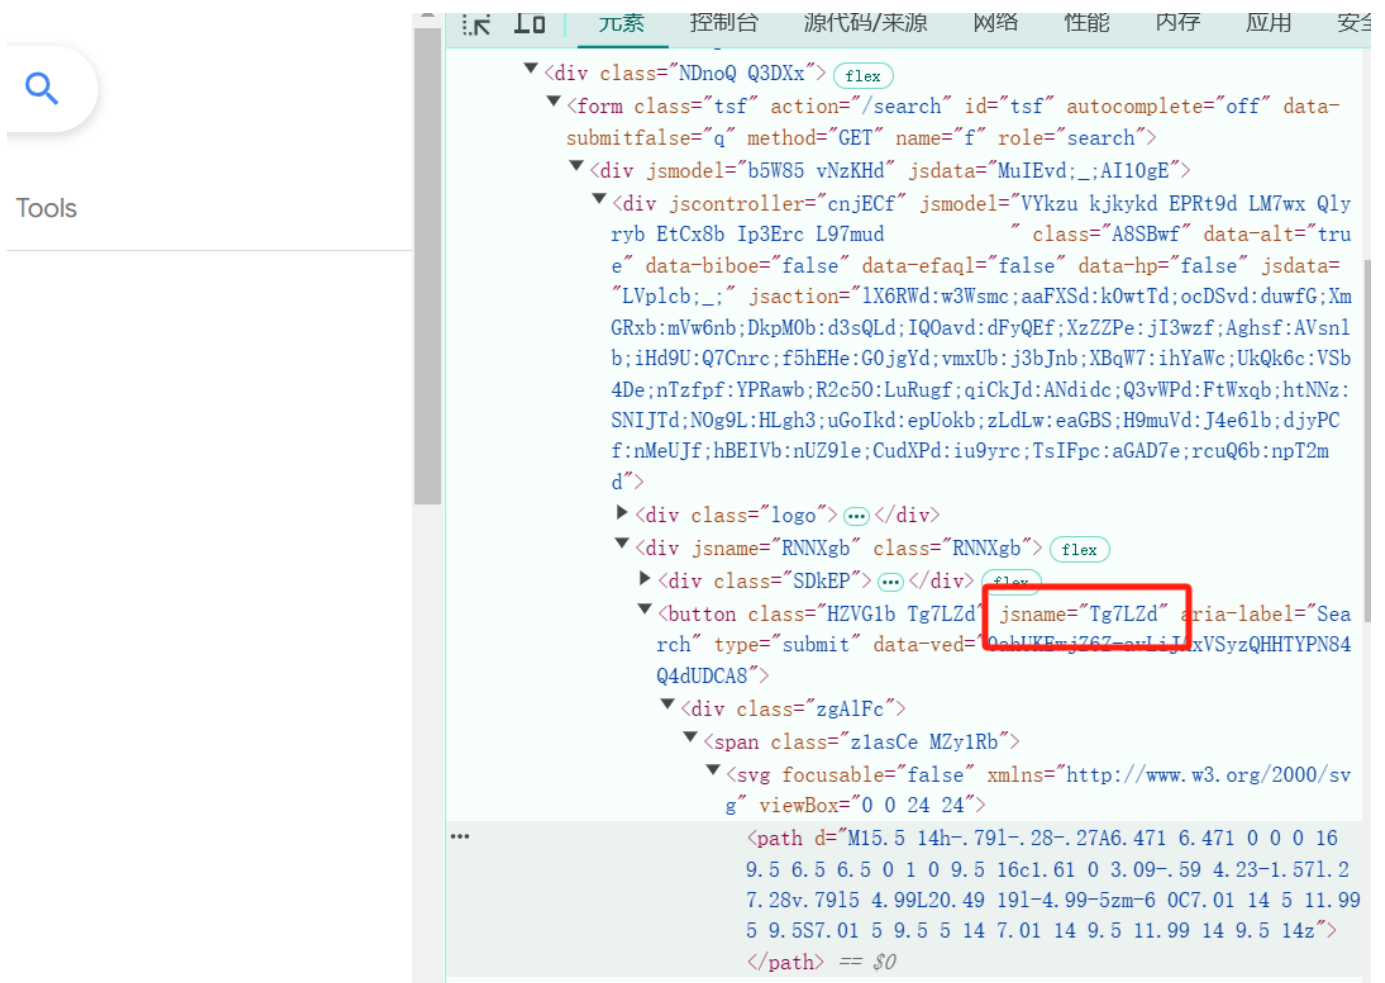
Tools

元素 控制台 源代码/来源 网络 性能 内存 应用 安全

<div class="NDnoQ Q3DXx"> flex
<form class="tsf" action="/search" id="tsf" autocomplete="off" data-submitfalse="q" method="GET" name="f" role="search">
<div jsmodel="b5W85 vNzKHd" jsdata="MuIEvd;_;AI10gE">
<div jscontroller="cnjECf" jsmodel="VYkzu kjkykd EPRt9d LM7wx Qlyryb EtCx8b Ip3Erc L97mud " class="A8SBwf" data-alt="true" data-biboe="false" data-efaql="false" data-hp="false" jsdata="LVplcb;_;" jsaction="lX6RWd:w3Wsmc;aaFXSd:k0wtTd;ocDSvd:duwfG;XmGRxb:mVw6nb;DkpM0b:d3sQLd;IQOavd:dFyQEf;XzZZPe:jI3wzf;Aghsf:AVsnlb;iHd9U:Q7Cnrc;f5hEHe:G0jgYd;vmxUb:j3bJnb;XBqW7:ihYaWc;UkQk6c:VSb4De;nTzfpf:YPRawb;R2c50:LuRugf;qiCkJd:ANdidc;Q3vWPd:FtWxqb;htNNz:SNIJTd;NOg9L:HLgh3;uGoIkd:epUokb;zLdLw:eaGBS;H9muVd:J4e61b;djyPCf:nMeUJf;hBEIVb:nUZ9le;CudXPd:iu9yrc;TsIFpc:aGAD7e;rcuQ6b:npT2md">
<div class="logo"> ··· </div>
<div jsname="RNNXgb" class="RNNXgb"> flex
<div class="SDkEP"> ··· </div> flex
<button class="HZVG1b Tg7LZd" jsname="Tg7LZd" aria-label="Search" type="submit" data-ved="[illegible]xVSyzQHHTYPN84Q4dUDCA8">
<div class="zgAlFc">
<span class="z1asCe MZy1Rb">
<svg focusable="false" xmlns="http://www.w3.org/2000/svg" viewBox="0 0 24 24">
··· <path d="M15.5 14h-.791-.28-.27A6.471 6.471 0 0 0 16 9.5 6.5 6.5 0 1 0 9.5 16c1.61 0 3.09-.59 4.23-1.571.27.28v.7915 4.99L20.49 191-4.99-5zm-6 0C7.01 14 5 11.995 9.5S7.01 5 9.5 5 14 7.01 14 9.5 11.99 14 9.5 14z">
</path> == $0